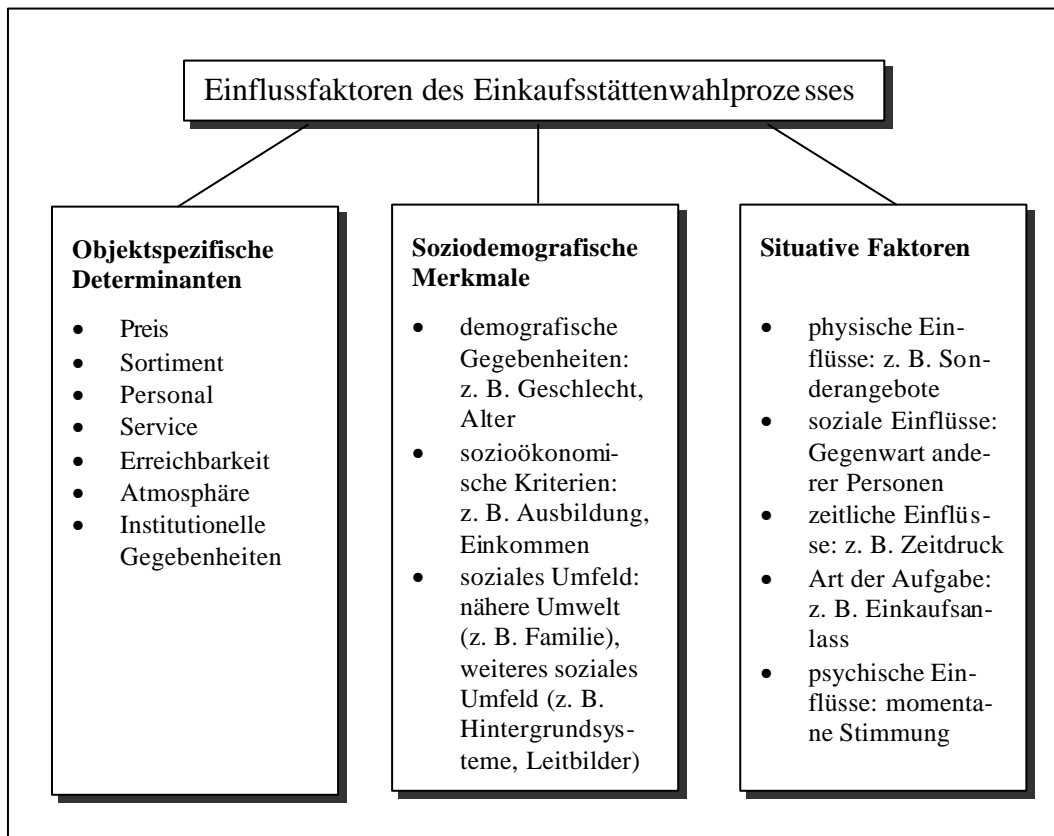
Einflussfaktoren des Einkaufsstättenwahlprozesses

**Objektspezifische Determinanten**

- Preis
- Sortiment
- Personal
- Service
- Erreichbarkeit
- Atmosphäre
- Institutionelle Gegebenheiten

**Soziodemografische Merkmale**

- demografische Gegebenheiten: z. B. Geschlecht, Alter
- sozioökonomische Kriterien: z. B. Ausbildung, Einkommen
- soziales Umfeld: nähere Umwelt (z. B. Familie), weiteres soziales Umfeld (z. B. Hintergrundsysteme, Leitbilder)

**Situative Faktoren**

- physische Einflüsse: z. B. Sonderangebote
- soziale Einflüsse: Gegenwart anderer Personen
- zeitliche Einflüsse: z. B. Zeitdruck
- Art der Aufgabe: z. B. Einkaufsanlass
- psychische Einflüsse: momentane Stimmung